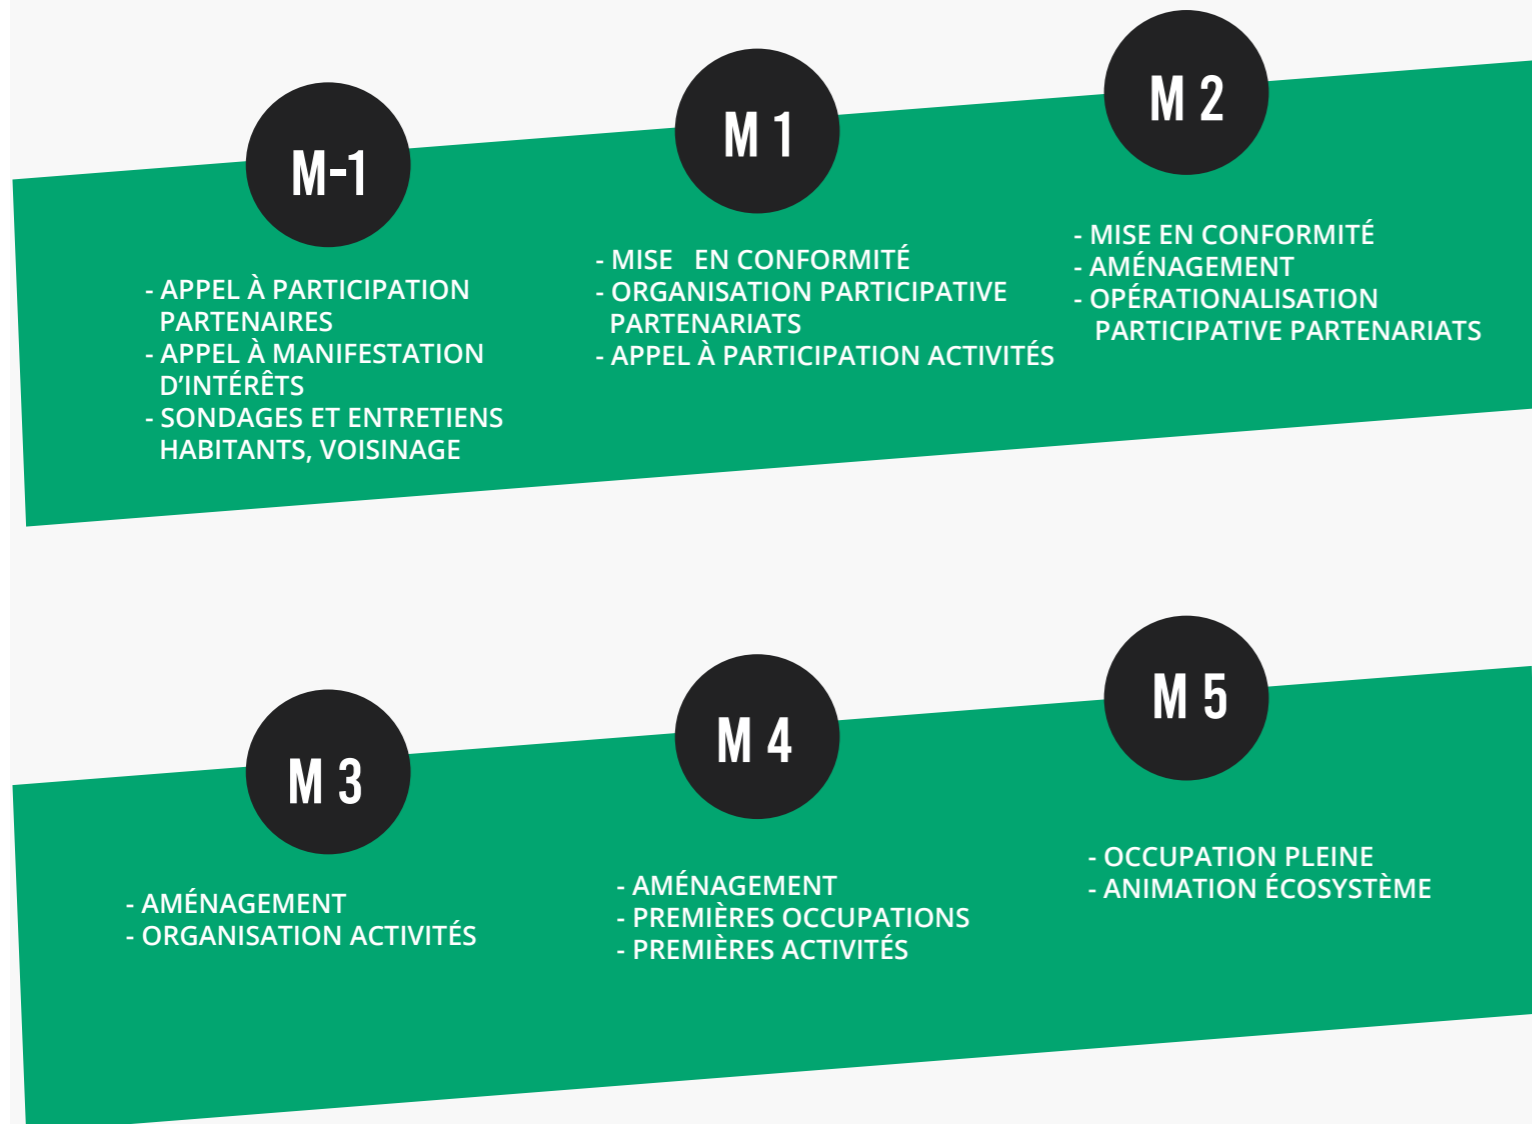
M-1

- APPEL À PARTICIPATION PARTENAIRES
- APPEL À MANIFESTATION D'INTÉRÊTS
- SONDAGES ET ENTRETIENS HABITANTS, VOISINAGE

M 1

- MISE EN CONFORMITÉ
- ORGANISATION PARTICIPATIVE PARTENARIATS
- APPEL À PARTICIPATION ACTIVITÉS

M 2

- MISE EN CONFORMITÉ
- AMÉNAGEMENT
- OPÉRATIONALISATION PARTICIPATIVE PARTENARIATS

M 3

- AMÉNAGEMENT
- ORGANISATION ACTIVITÉS

M 4

- AMÉNAGEMENT
- PREMIÈRES OCCUPATIONS
- PREMIÈRES ACTIVITÉS

M 5

- OCCUPATION PLEINE
- ANIMATION ÉCOSYSTÈME